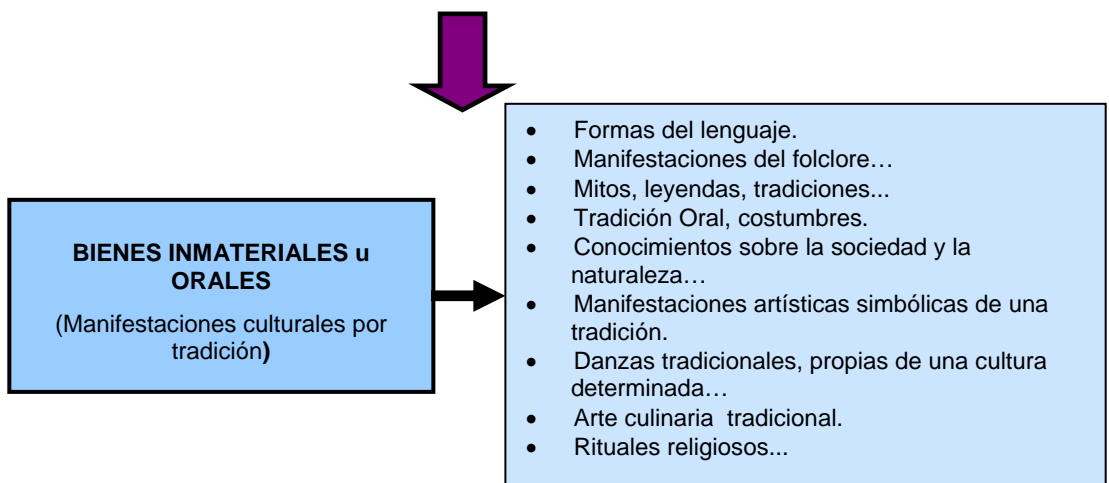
BIENES INMATERIALES u ORALES

(Manifestaciones culturales por tradición)

- Formas del lenguaje.
- Manifestaciones del folclore…
- Mitos, leyendas, tradiciones...
- Tradición Oral, costumbres.
- Conocimientos sobre la sociedad y la naturaleza…
- Manifestaciones artísticas simbólicas de una tradición.
- Danzas tradicionales, propias de una cultura determinada…
- Arte culinaria tradicional.
- Rituales religiosos...